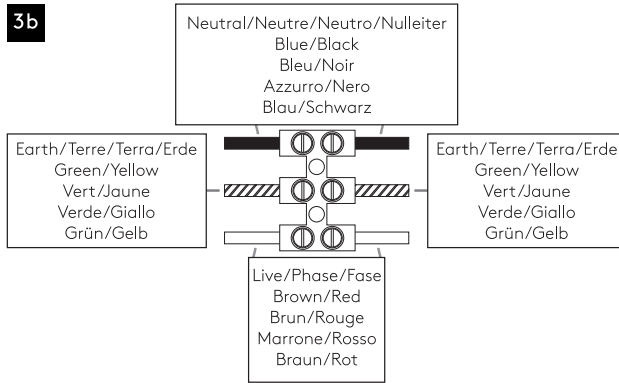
3b

Neutral/Neutre/Neutro/Nulleiter
Blue/Black
Bleu/Noir
Azzurro/Nero
Blau/Schwarz

Earth/Terre/Terra/Erde
Green/Yellow
Vert/Jaune
Verde/Giallo
Grün/Gelb

Earth/Terre/Terra/Erde
Green/Yellow
Vert/Jaune
Verde/Giallo
Grün/Gelb

Live/Phase/Fase
Brown/Red
Brun/Rouge
Marrone/Rosso
Braun/Rot